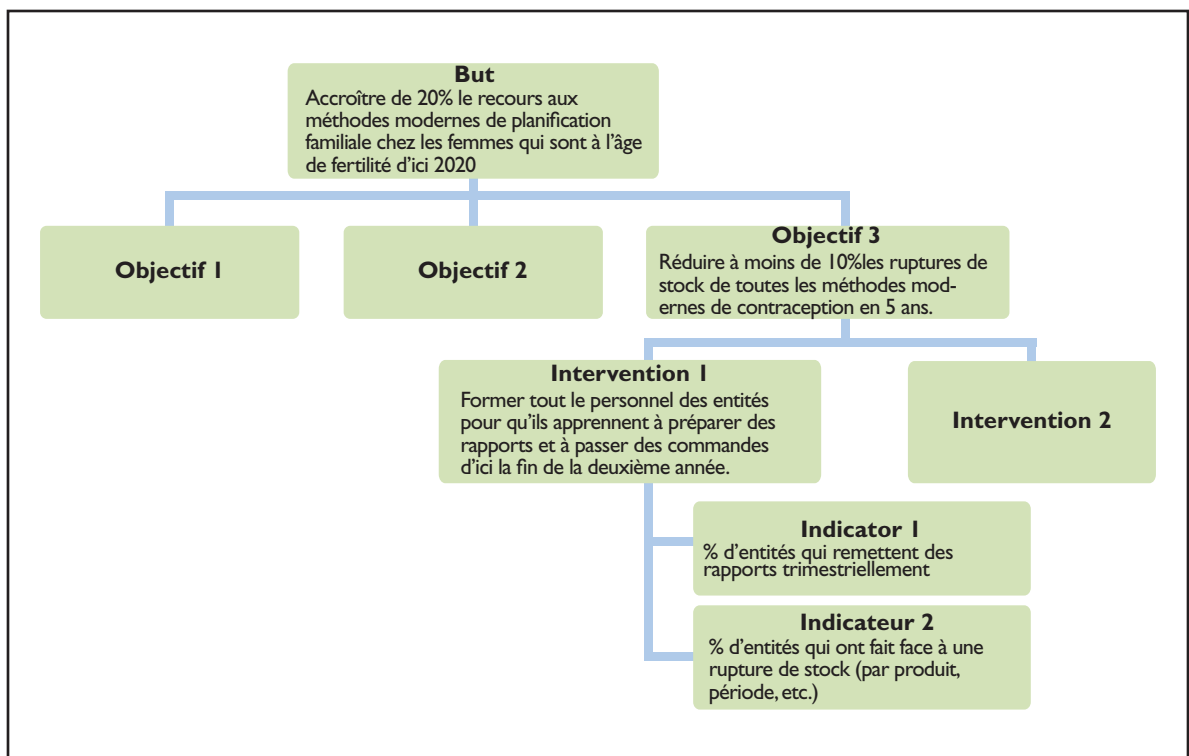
But
Accroître de 20% le recours aux méthodes modernes de planification familiale chez les femmes qui sont à l'âge de fertilité d'ici 2020

Objectif 1

Objectif 2

Objectif 3
Réduire à moins de 10%les ruptures de stock de toutes les méthodes modernes de contraception en 5 ans.

Intervention 1
Former tout le personnel des entités pour qu'ils apprennent à préparer des rapports et à passer des commandes d'ici la fin de la deuxième année.

Intervention 2

Indicator 1
% d'entités qui remettent des rapports trimestriellement

Indicateur 2
% d'entités qui ont fait face à une rupture de stock (par produit, période, etc.)